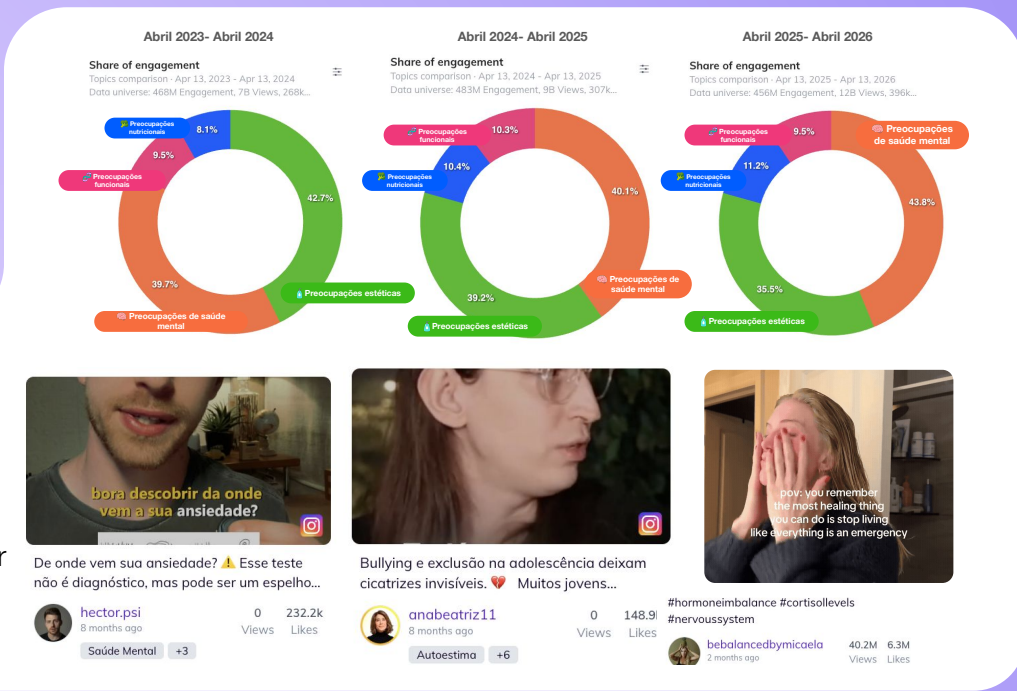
Abril 2023- Abril 2024

Share of engagement
Topics comparison · Apr 13, 2023 - Apr 13, 2024
Data universe: 468M Engagement, 7B Views, 268k...

Preocupações nutricionais 8.1%
Preocupações funcionais 9.5%
42.7%
Preocupações estéticas
39.7%
Preocupações de saúde mental

Abril 2024- Abril 2025

Share of engagement
Topics comparison · Apr 13, 2024 - Apr 13, 2025
Data universe: 483M Engagement, 9B Views, 307k...

Preocupações funcionais 10.3%
Preocupações nutricionais 10.4%
40.1%
Preocupações de saúde mental
39.2%
Preocupações estéticas

Abril 2025- Abril 2026

Share of engagement
Topics comparison · Apr 13, 2025 - Apr 13, 2026
Data universe: 456M Engagement, 12B Views, 396k...

Preocupações funcionais 9.5%
Preocupações de saúde mental
Preocupações nutricionais 11.2%
43.8%
35.5%
Preocupações estéticas

bora descobrir da onde vem a sua ansiedade?

De onde vem sua ansiedade? ⚠️ Esse teste não é diagnóstico, mas pode ser um espelho...

hector.psi
8 months ago
0 Views
232.2k Likes
Saúde Mental +3

Bullying e exclusão na adolescência deixam cicatrizes invisíveis. 💔 Muitos jovens...

anabeatriz11
8 months ago
0 Views
148.9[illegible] Likes
Autoestima +6

pov: you remember the most healing thing you can do is stop living like everything is an emergency

#hormoneimbalance #cortisollevels #nervoussystem

bebalancedbymicaela
2 months ago
40.2M Views
6.3M Likes